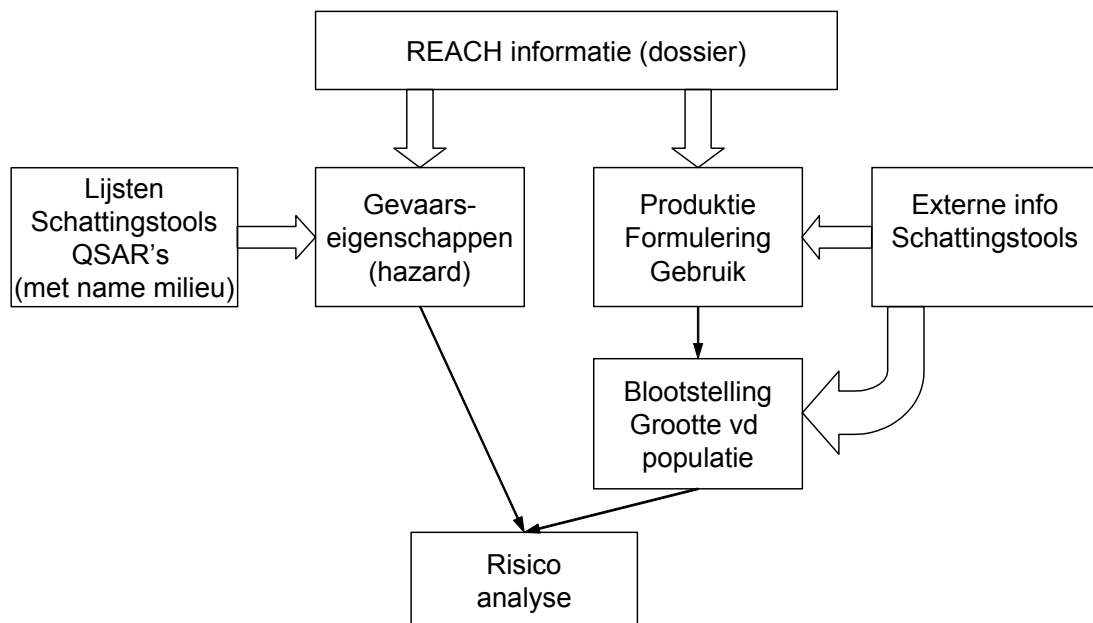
REACH informatie (dossier)

Lijsten
Schattingstools
QSAR's
(met name milieu)

Gevaarseigenschappen
(hazard)

Produktie
Formulering
Gebruik

Externe info
Schattingstools

Blootstelling
Grootte vd
populatie

Risico
analyse